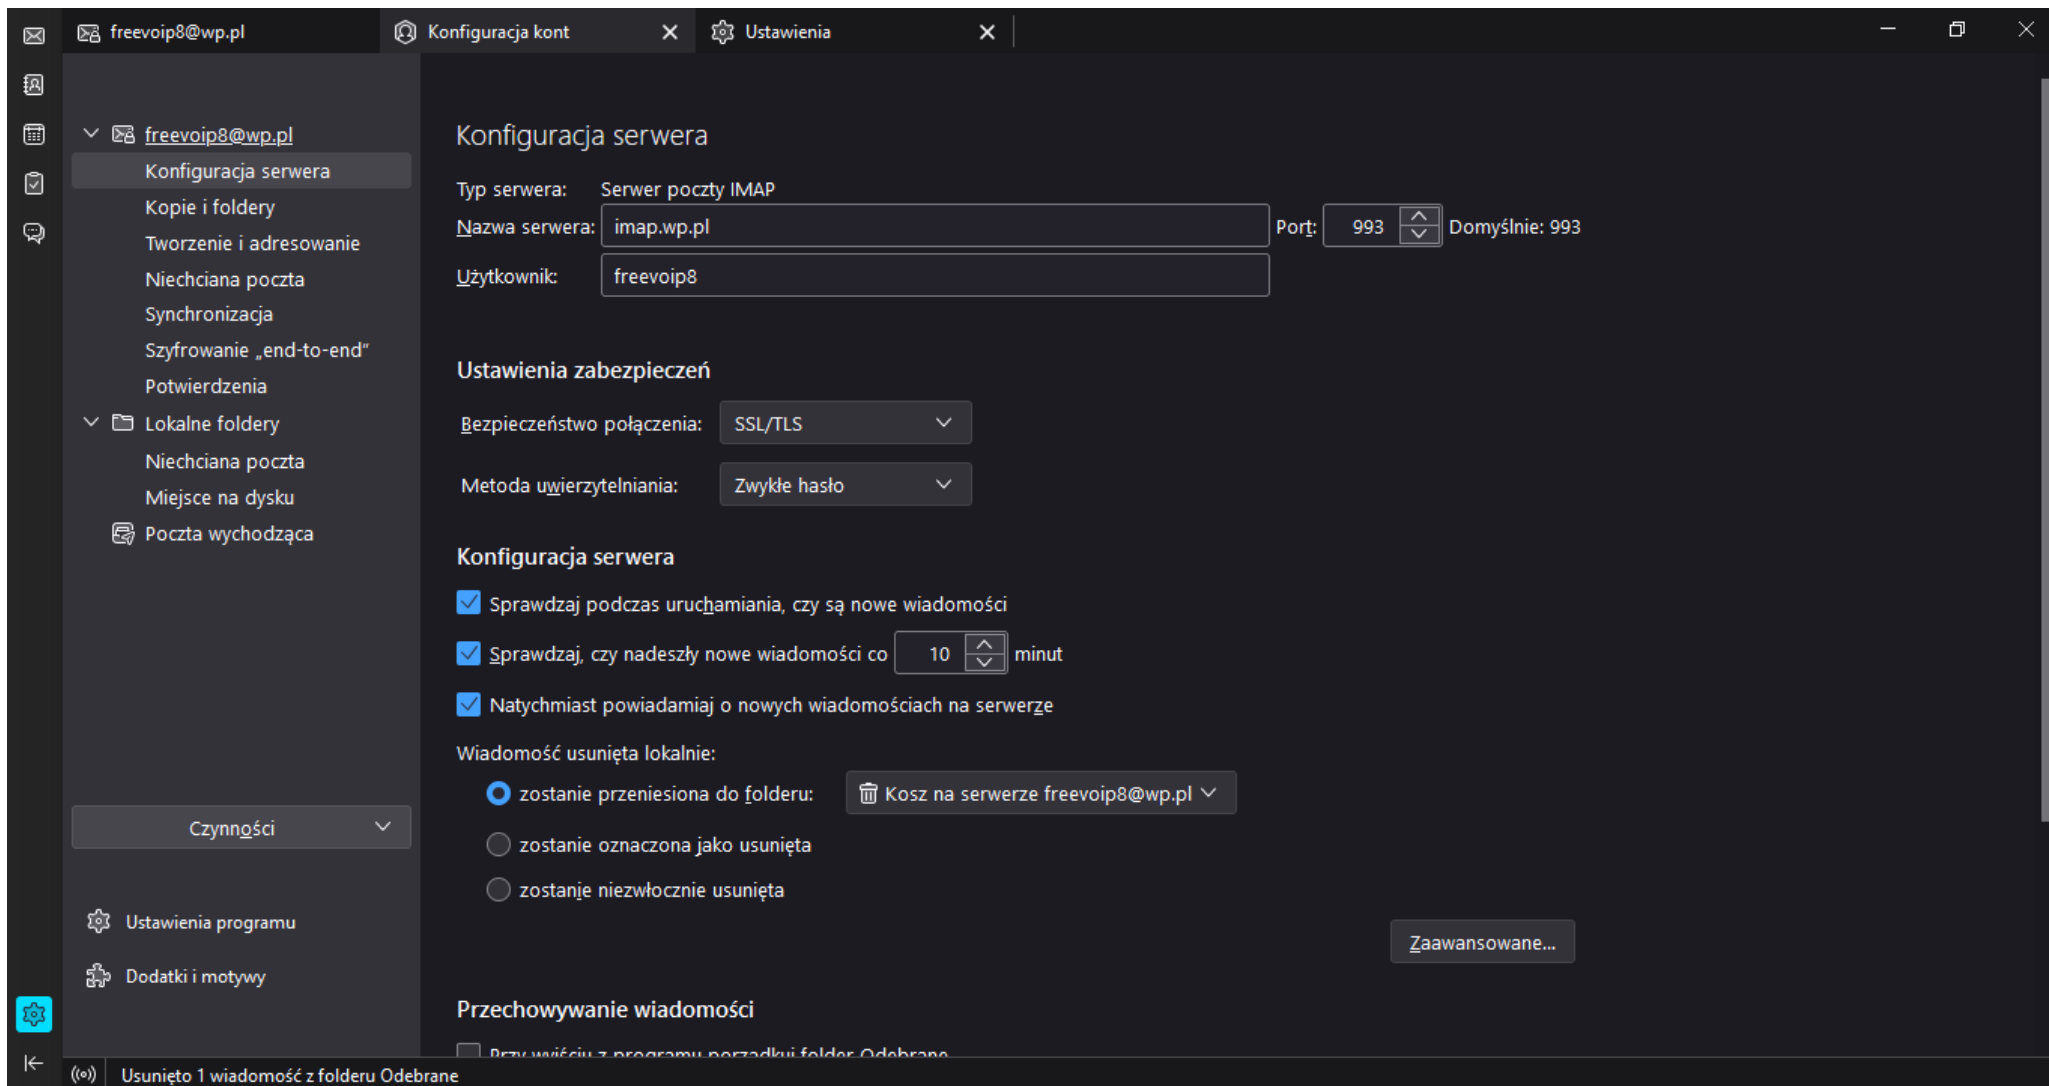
freevoip8@wp.pl
Konfiguracja kont
Ustawienia

freevoip8@wp.pl
Konfiguracja serwera
Kopie i foldery
Tworzenie i adresowanie
Niechciana poczta
Synchronizacja
Szyfrowanie „end-to-end"
Potwierdzenia
Lokalne foldery
Niechciana poczta
Miejsce na dysku
Poczta wychodząca

Czynności

Ustawienia programu
Dodatki i motywy

Konfiguracja serwera

Typ serwera: Serwer poczty IMAP
Nazwa serwera: imap.wp.pl
Port: 993
Domyślnie: 993
Użytkownik: freevoip8

Ustawienia zabezpieczeń

Bezpieczeństwo połączenia: SSL/TLS
Metoda uwierzytelniania: Zwykłe hasło

Konfiguracja serwera

Sprawdzaj podczas uruchamiania, czy są nowe wiadomości
Sprawdzaj, czy nadeszły nowe wiadomości co 10 minut
Natychmiast powiadamiaj o nowych wiadomościach na serwerze
Wiadomość usunięta lokalnie:
zostanie przeniesiona do folderu: Kosz na serwerze freevoip8@wp.pl
zostanie oznaczona jako usunięta
zostanie niezwłocznie usunięta

Zaawansowane...

Przechowywanie wiadomości

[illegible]

Usunięto 1 wiadomość z folderu Odebrane